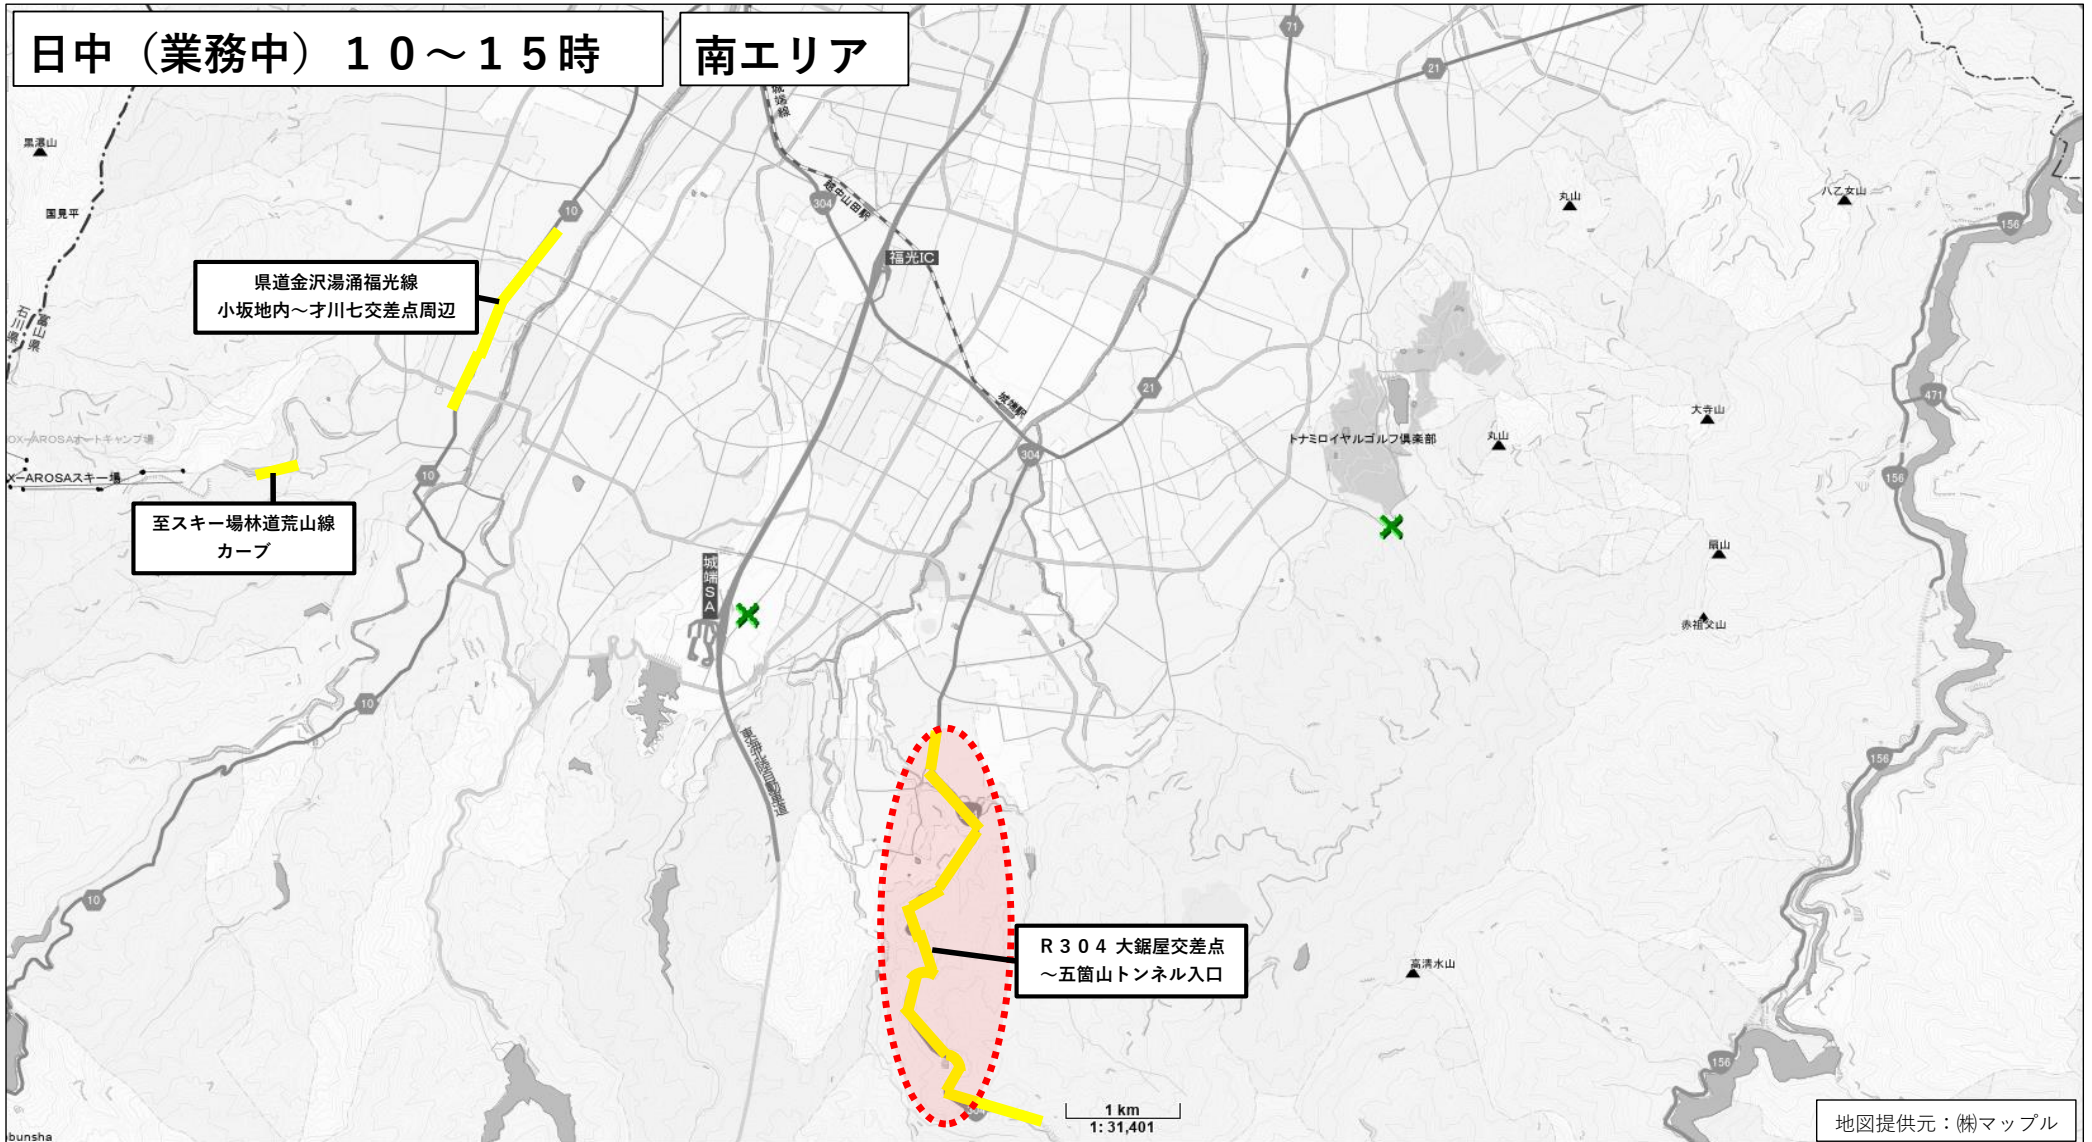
日中（業務中）１０～１５時

南エリア

県道金沢湯涌福光線
小坂地内～才川七交差点周辺

至スキー場林道荒山線
カーブ

Ｒ３０４ 大鋸屋交差点
～五箇山トンネル入口

黒瀧山
国見平
石川県
富山県
OX-AROSAオートキャンプ場
X-AROSAスキー場
城端線
越中山田駅
福光IC
城端駅
城端SA
東海北陸自動車道
トナミロイヤルゴルフ倶楽部
丸山
八乙女山
大寺山
丸山
扇山
赤祖父山
高清水山
10
10
10
10
10
71
21
21
304
304
156
156
156
156
471

1 km
1: 31,401

地図提供元：㈱マップル
bunsha